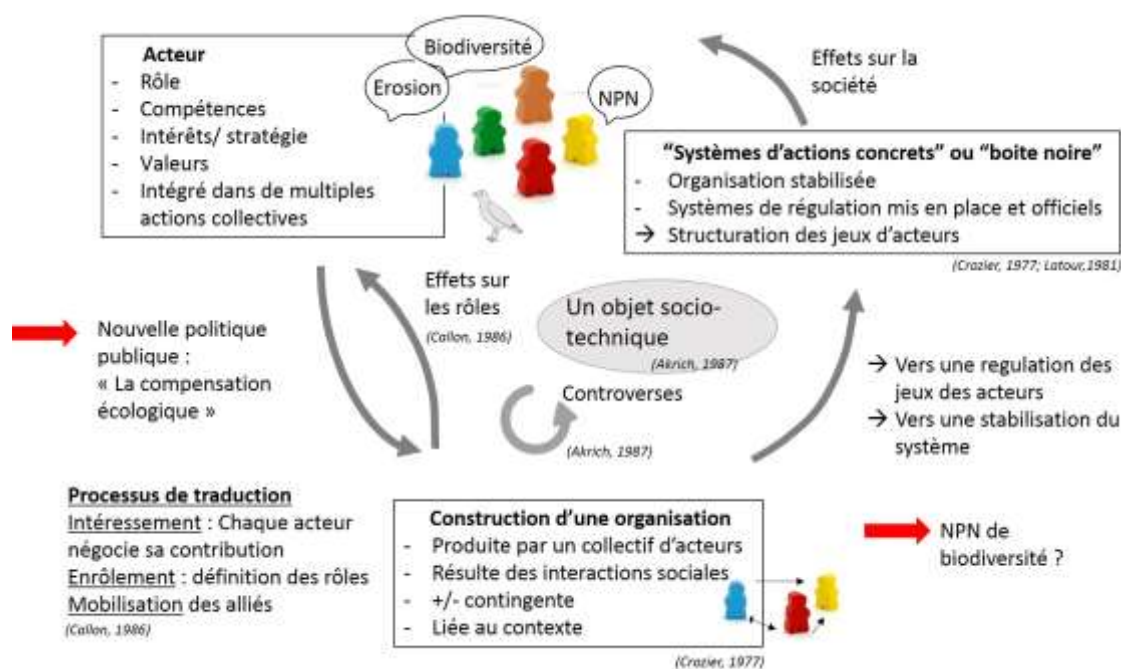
Biodiversité

Acteur
- Rôle
- Compétences
- Intérêts/ stratégie
- Valeurs
- Intégré dans de multiples actions collectives

Erosion

NPN

Effets sur la société

"Systèmes d'actions concrets" ou "boite noire"
- Organisation stabilisée
- Systèmes de régulation mis en place et officiels
→ Structuration des jeux d'acteurs

(Crozier, 1977; Latour,1981)

Effets sur les rôles
(Callon, 1986)

Un objet socio-technique
(Akrich, 1987)

Nouvelle politique publique :
« La compensation écologique »

Controverses
(Akrich, 1987)

→ Vers une regulation des jeux des acteurs
→ Vers une stabilisation du système

Processus de traduction
Intéressement : Chaque acteur négocie sa contribution
Enrôlement : définition des rôles
Mobilisation des alliés
(Callon, 1986)

Construction d'une organisation
- Produite par un collectif d'acteurs
- Résulte des interactions sociales
- +/- contingente
- Liée au contexte
(Crozier, 1977)

NPN de biodiversité ?